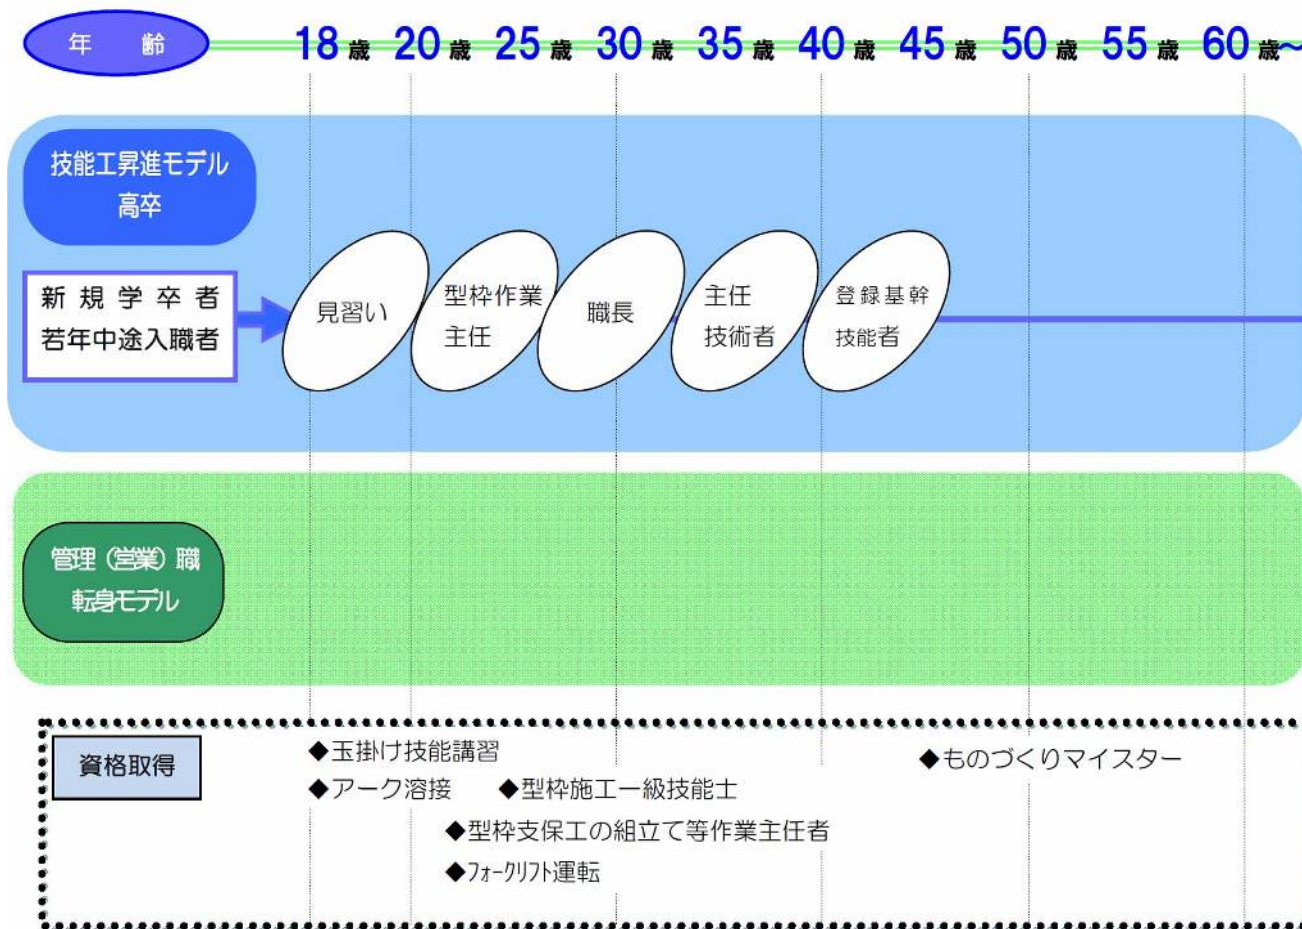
年齢

18歳 20歳 25歳 30歳 35歳 40歳 45歳 50歳 55歳 60歳~

技能工昇進モデル
高卒

新規学卒者
若年中途入職者

見習い

型枠作業
主任

職長

主任
技術者

登録基幹
技能者

管理（営業）職
転身モデル

資格取得

◆玉掛け技能講習
◆アーク溶接
◆型枠施工一級技能士
◆型枠支保工の組立て等作業主任者
◆フォークリフト運転
◆ものづくりマイスター